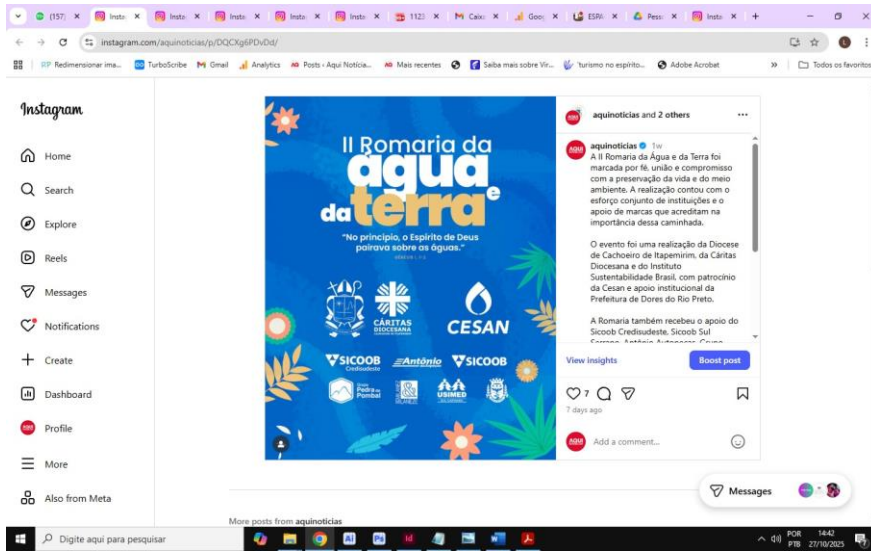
(157) × Insta × Insta × Insta × Insta × Insta × Insta × 1123 × Caixa × Goo × ESPA × Pesqu × Insta × +

instagram.com/aquinoticias/p/DQCXg6PDvDd/

Redimensionar ima... TurboScribe Gmail Analytics Posts ‹ Aqui Notícia... Mais recentes Saiba mais sobre Vir... turismo no espírito... Adobe Acrobat » Todos os favoritos

Instagram

Home

Search

Explore

Reels

Messages

Notifications

Create

Dashboard

Profile

More

Also from Meta

II Romaria da água e da terra

"No princípio, o Espírito de Deus pairava sobre as águas."

CÁRITAS DIOCESANA

CESAN

SICOOB Credsudeste

Antônio

SICOOB

Pedra do Pombal

USIMED

aquinoticias and 2 others

aquinoticias 1w
A II Romaria da Água e da Terra foi marcada por fé, união e compromisso com a preservação da vida e do meio ambiente. A realização contou com o esforço conjunto de instituições e o apoio de marcas que acreditam na importância dessa caminhada.

O evento foi uma realização da Diocese de Cachoeiro de Itapemirim, da Cáritas Diocesana e do Instituto Sustentabilidade Brasil, com patrocínio da Cesan e apoio institucional da Prefeitura de Dores do Rio Preto.

A Romaria também recebeu o apoio do Sicoob Credisudeste, Sicoob Sul Serrano, Antônio Autopeças, Grupo

View insights

Boost post

7

7 days ago

Add a comment...

Messages

More posts from aquinoticias

Digite aqui para pesquisar

POR PTB 14:42 27/10/2025